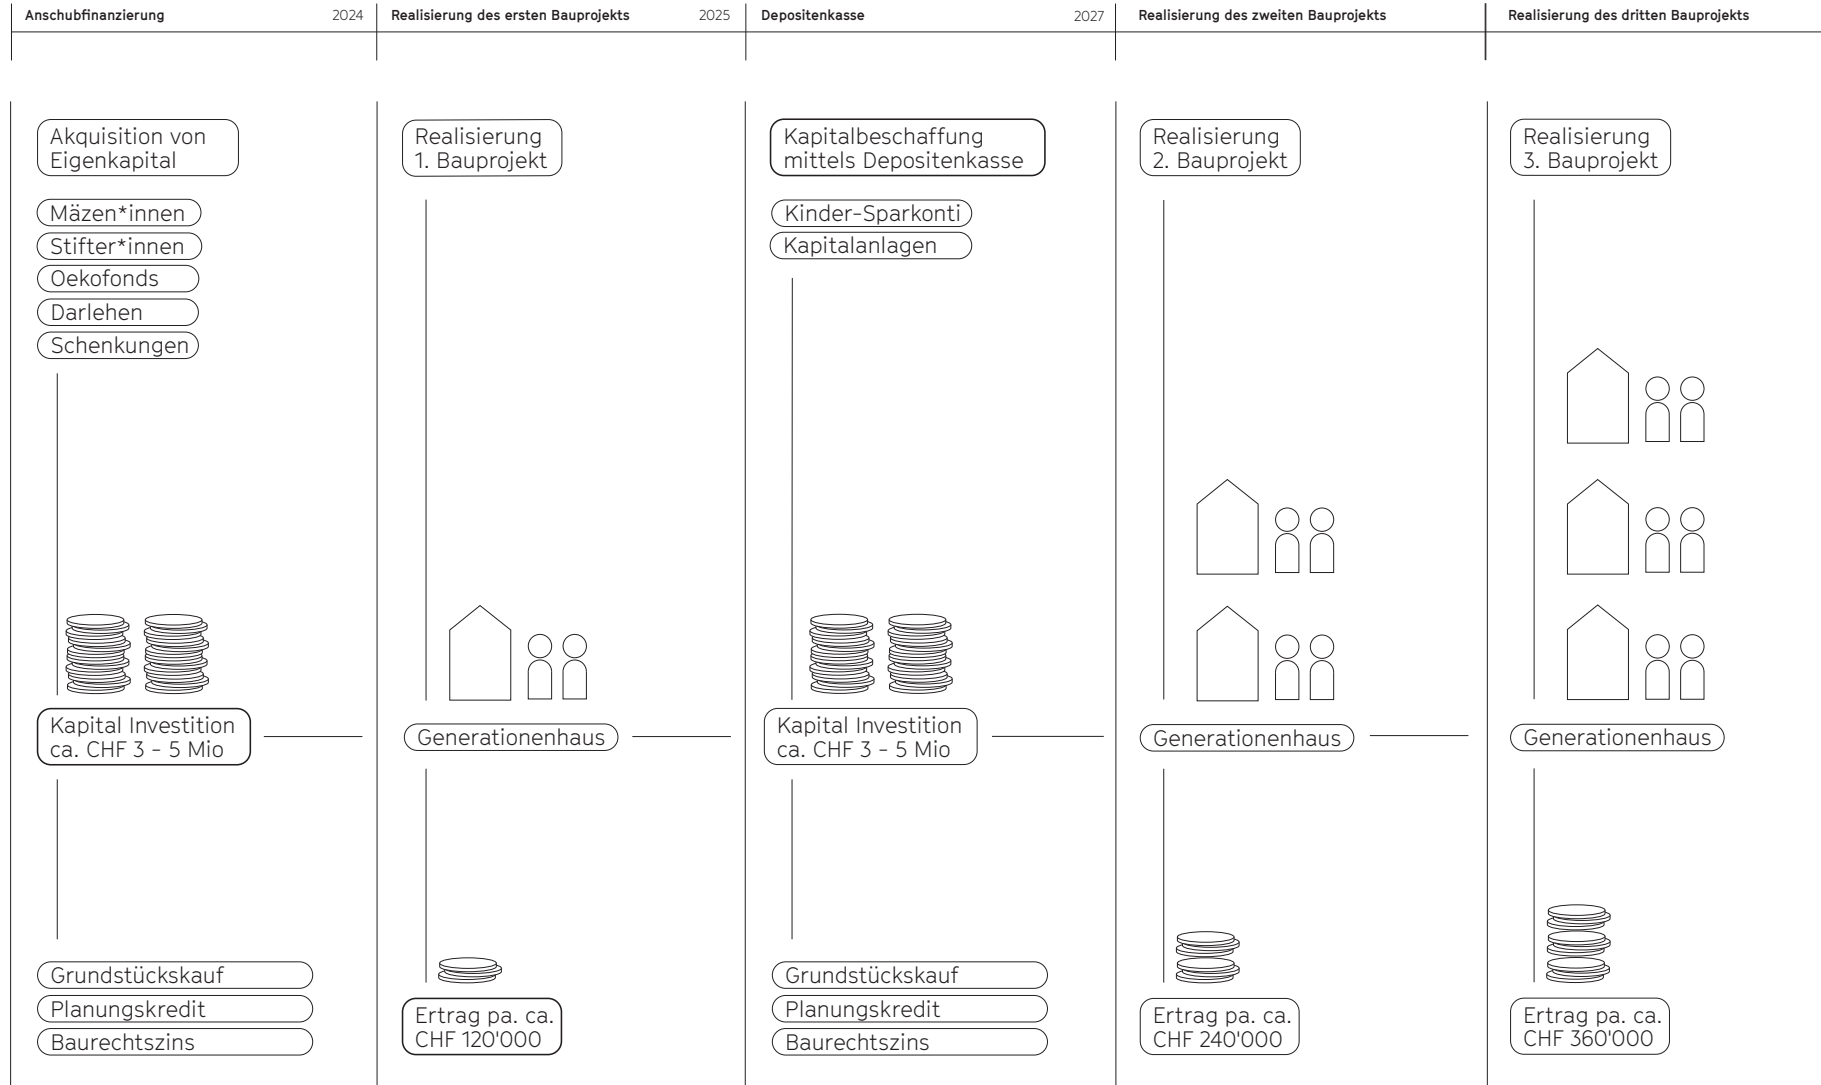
Anschubfinanzierung 2024

Akquisition von Eigenkapital

Mäzen*innen

Stifter*innen

Oekofonds

Darlehen

Schenkungen

Kapital Investition ca. CHF 3 – 5 Mio

Grundstückskauf

Planungskredit

Baurechtszins

Realisierung des ersten Bauprojekts 2025

Realisierung 1. Bauprojekt

Generationenhaus

Ertrag pa. ca. CHF 120'000

Depositenkasse 2027

Kapitalbeschaffung mittels Depositenkasse

Kinder-Sparkonti

Kapitalanlagen

Kapital Investition ca. CHF 3 – 5 Mio

Grundstückskauf

Planungskredit

Baurechtszins

Realisierung des zweiten Bauprojekts

Realisierung 2. Bauprojekt

Generationenhaus

Ertrag pa. ca. CHF 240'000

Realisierung des dritten Bauprojekts

Realisierung 3. Bauprojekt

Generationenhaus

Ertrag pa. ca. CHF 360'000